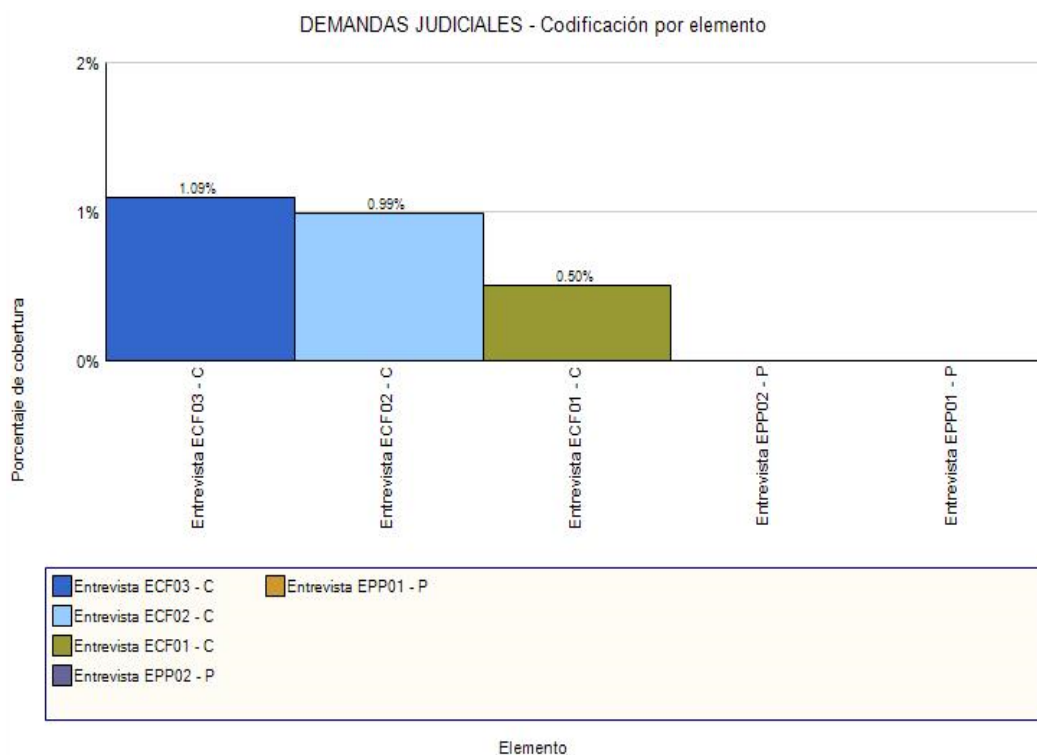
DEMANDAS JUDICIALES - Codificación por elemento

Porcentaje de cobertura

2%
1%
0%

1.09%
0.99%
0.50%

Entrevista ECF03 - C
Entrevista ECF02 - C
Entrevista ECF01 - C
Entrevista EPP02 - P
Entrevista EPP01 - P

Entrevista ECF03 - C
Entrevista ECF02 - C
Entrevista ECF01 - C
Entrevista EPP02 - P
Entrevista EPP01 - P

Elemento